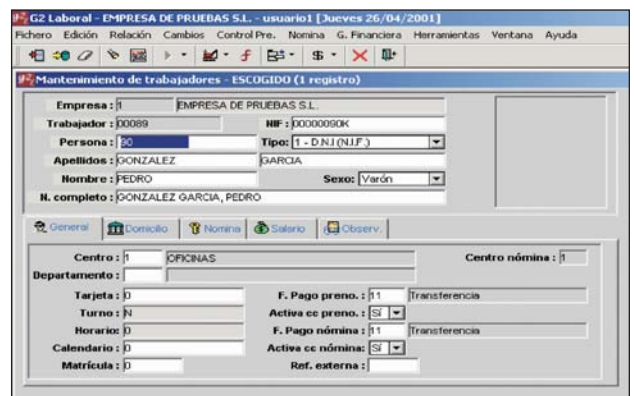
G2 Laboral - EMPRESA DE PRUEBAS S.L. - usuario1 [Jueves 26/04/2001]

Fichero Edición Relación Cambios Control Pre. Nomina G. Financiera Herramientas Ventana Ayuda

Mantenimiento de trabajadores - ESCOGIDO (1 registro)

Empresa : 1 EMPRESA DE PRUEBAS S.L.

Trabajador : 00089 NIF : 00000090K

Persona : 90 Tipo : 1 - D.N.I (N.I.F.)

Apellidos : GONZALEZ GARCIA

Nombre : PEDRO Sexo : Varón

N. completo : GONZALEZ GARCIA, PEDRO

General Domicilio Nomina Salario Observ.

Centro : 1 OFICINAS Centro nómina : 1

Departamento :

Tarjeta : 0 F. Pago preno. : 11 Transferencia

Turno : N Activa cc preno. : Sí

Horario : 0 F. Pago nómina : 11 Transferencia

Calendario : 0 Activa cc nómina : Sí

Matrícula : 0 Ref. externa :